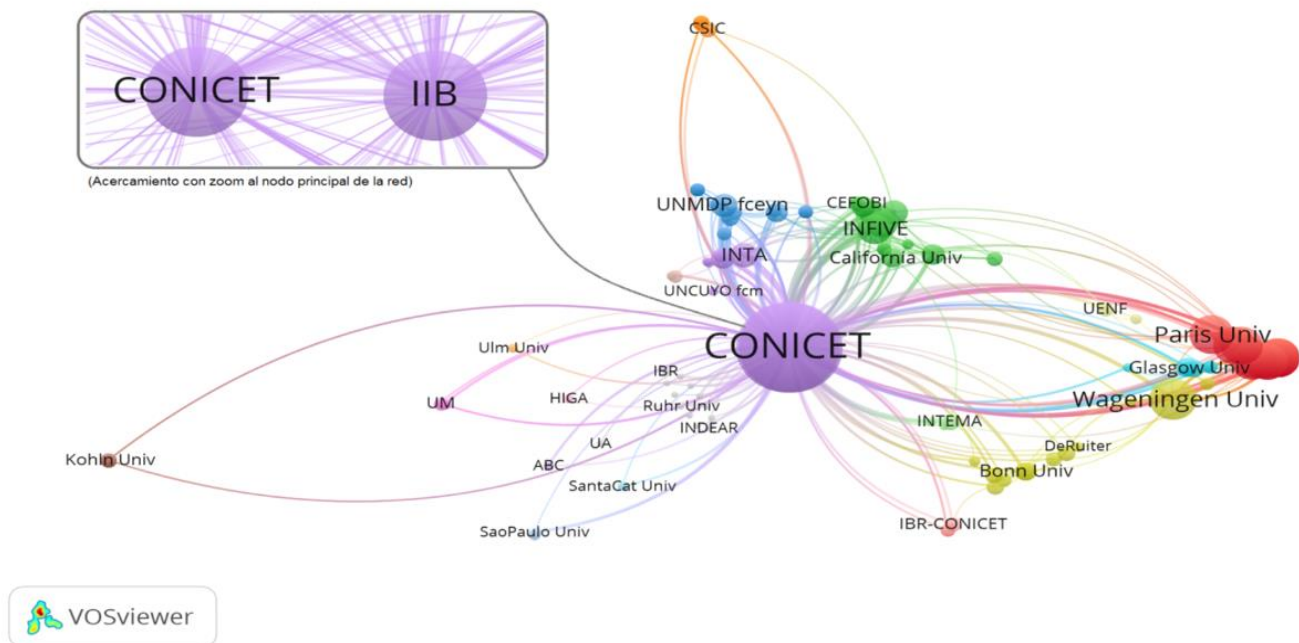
CONICET
IIB
(Acercamiento con zoom al nodo principal de la red)
CSIC
UNMDP fceyn
CEFOBI
INFIVE
INTA
California Univ
UNCUYO fcm
UENF
Paris Univ
CONICET
Glasgow Univ
Ulm Univ
IBR
Wageningen Univ
UM
HIGA
Ruhr Univ
INDEAR
INTEMA
UA
DeRuiter
Kohln Univ
ABC
Bonn Univ
SantaCat Univ
IBR-CONICET
SaoPaulo Univ
VOSviewer